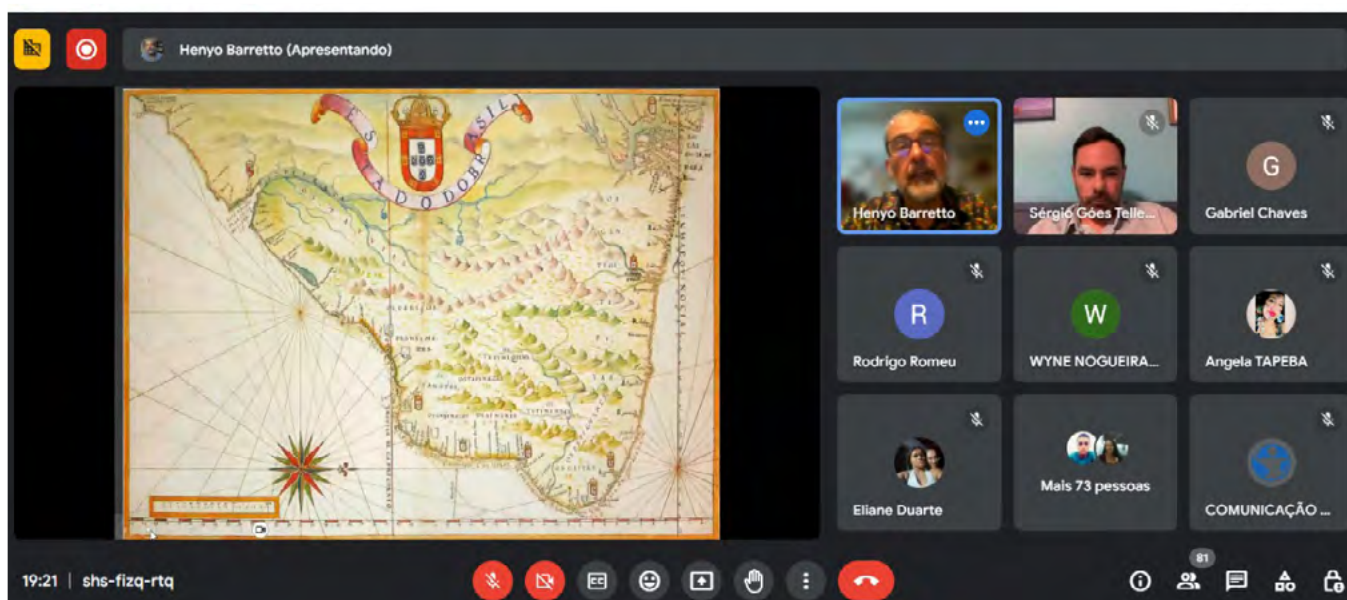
Henyo Barretto (Apresentando)

ESTADO DO BRASIL

Henyo Barretto

Sérgio Góes Telle...

G
Gabriel Chaves

R
Rodrigo Romeu

W
WYNE NOGUEIRA...

Angela TAPEBA

Eliane Duarte

Mais 73 pessoas

COMUNICAÇÃO ...

19:21 | shs-fizq-rtq

81